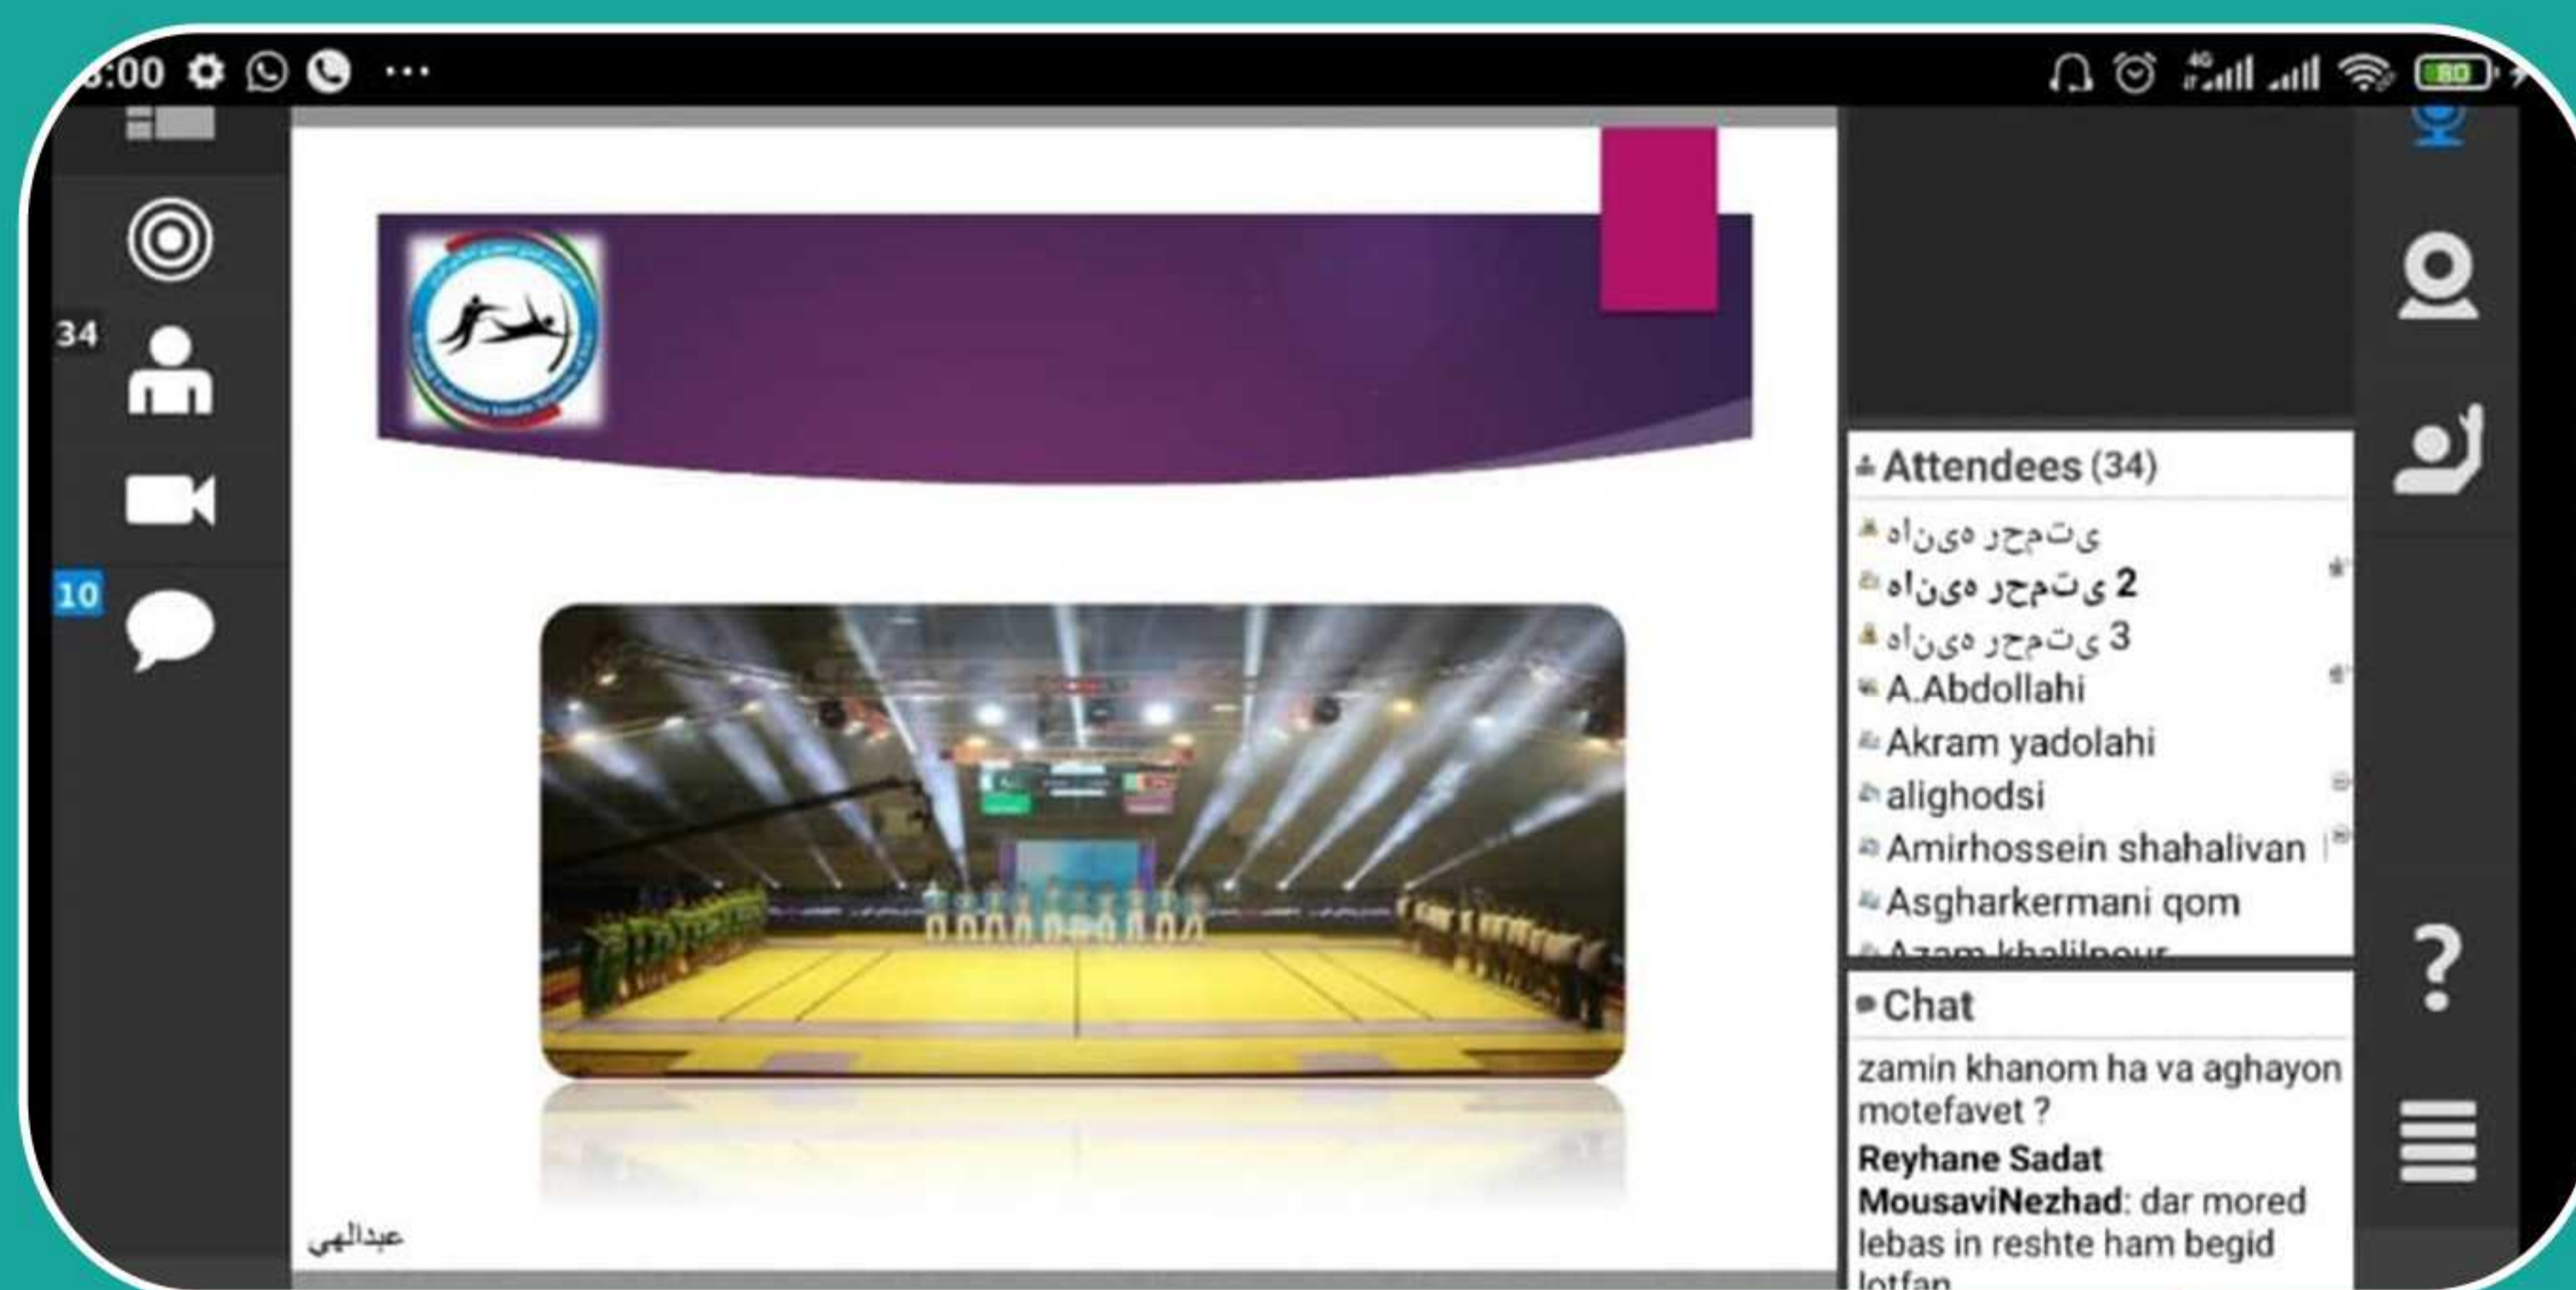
:00 ···

80

34

10

عبدالهی

Attendees (34)
ماندانا رحمتی
ماندانا رحمتی 2
ماندانا رحمتی 3
A.Abdollahi
Akram yadolahi
alighodsi
Amirhossein shahalivan
Asgharkermani qom
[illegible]

Chat
zamin khanom ha va aghayon motefavet ?
Reyhane Sadat MousaviNezhad: dar mored lebas in reshte ham begid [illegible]

?